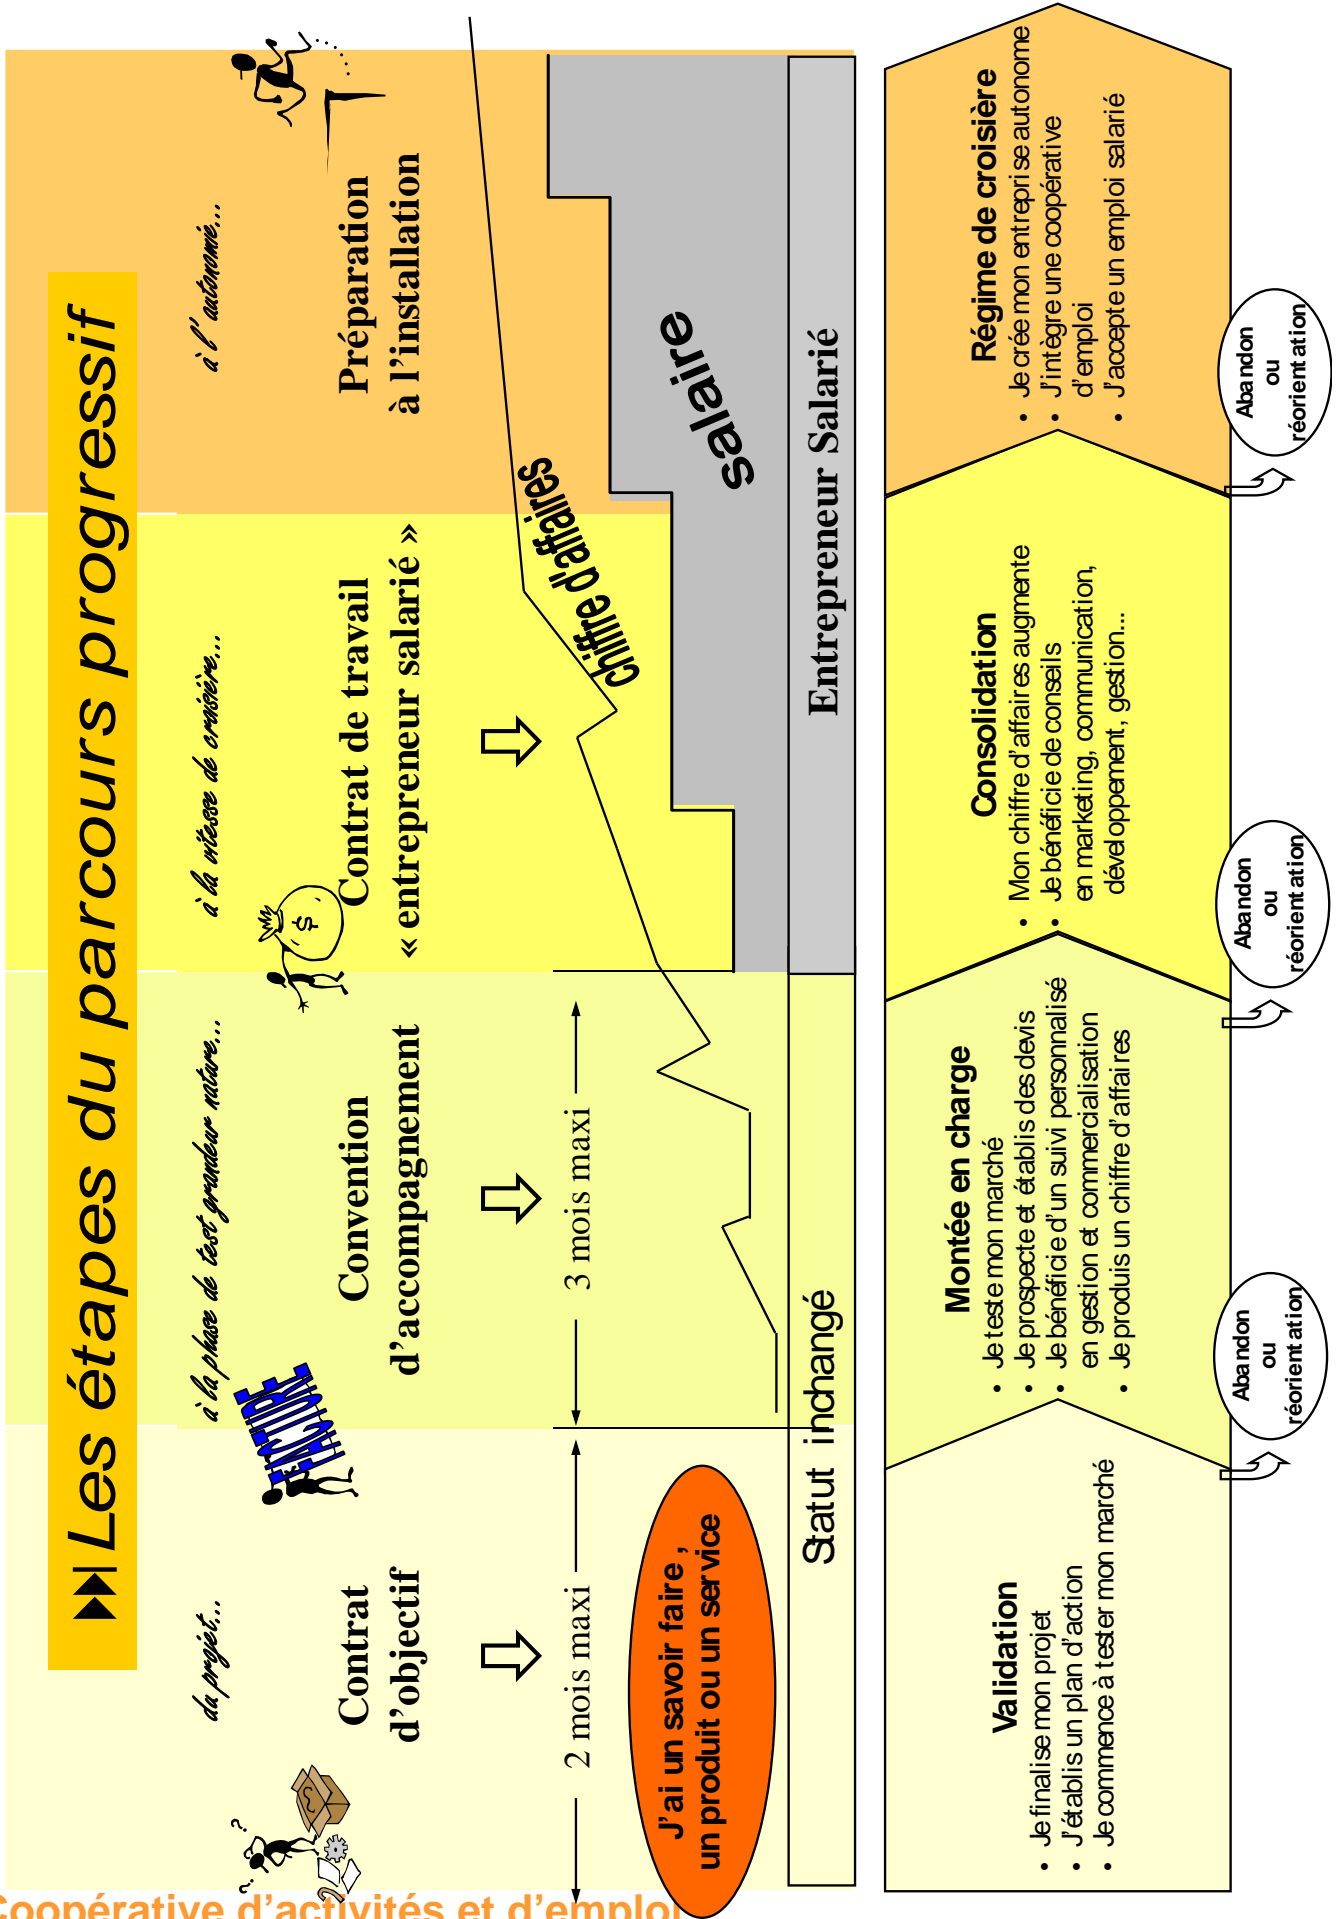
Les étapes du parcours progressif

du projet…

Contrat d'objectif

2 mois maxi

J'ai un savoir faire, un produit ou un service

à la phase de test grandeur nature…

FACTURE

Convention d'accompagnement

3 mois maxi

Statut inchangé

à la vitesse de croisière…

Contrat de travail « entrepreneur salarié »

chiffre d'affaires

à l'autonomie…

Préparation à l'installation

salaire

Entrepreneur Salarié

Validation
• Je finalise mon projet
• J'établis un plan d'action
• Je commence à tester mon marché

Abandon ou réorientation

Montée en charge
• Je teste mon marché
• Je prospecte et établis des devis
• Je bénéficie d'un suivi personnalisé en gestion et commercialisation
• Je produis un chiffre d'affaires

Abandon ou réorientation

Consolidation
• Mon chiffre d'affaires augmente
• Je bénéficie de conseils en marketing, communication, développement, gestion…

Abandon ou réorientation

Régime de croisière
• Je crée mon entreprise autonome
• J'intègre une coopérative d'emploi
• J'accepte un emploi salarié

Abandon ou réorientation

Coopérative d'activités et d'emploi